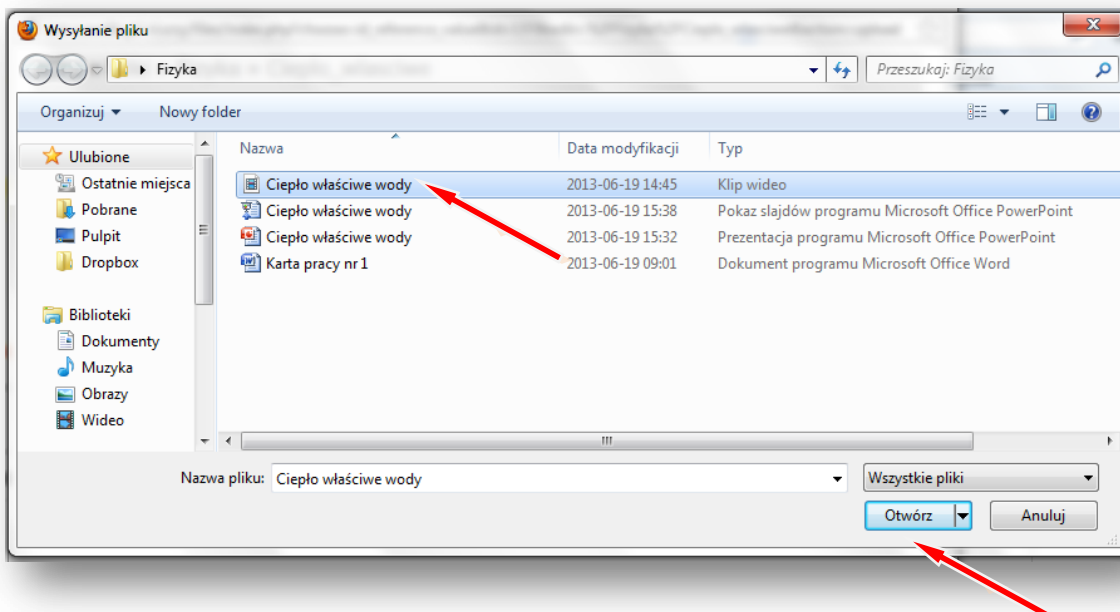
Wysyłanie pliku

Fizyka

Przeszukaj: Fizyka

Organizuj ▾ Nowy folder

Ulubione
Ostatnie miejsca
Pobrane
Pulpit
Dropbox

Biblioteki
Dokumenty
Muzyka
Obrazy
Wideo

| Nazwa | Data modyfikacji | Typ |
|---|---|---|
| Ciepło właściwe wody | 2013-06-19 14:45 | Klip wideo |
| Ciepło właściwe wody | 2013-06-19 15:38 | Pokaz slajdów programu Microsoft Office PowerPoint |
| Ciepło właściwe wody | 2013-06-19 15:32 | Prezentacja programu Microsoft Office PowerPoint |
| Karta pracy nr 1 | 2013-06-19 09:01 | Dokument programu Microsoft Office Word |

Nazwa pliku: Ciepło właściwe wody

Wszystkie pliki

Otwórz

Anuluj